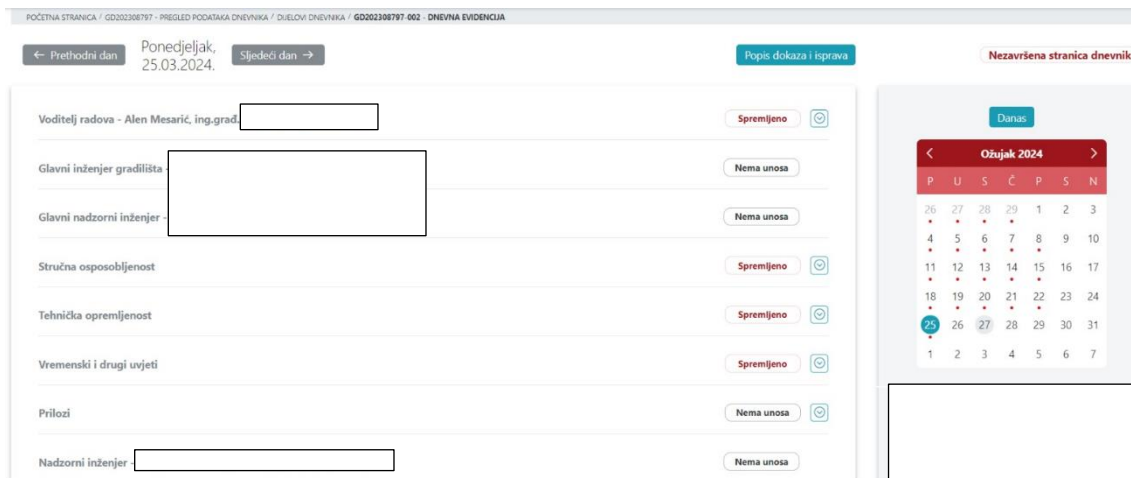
POČETNA STRANICA / GD202308797 - PREGLED PODATAKA DNEVNIKA / DIJELOVI DNEVNIKA / GD202308797-002 - DNEVNA EVIDENCIJA

← Prethodni dan Ponedjeljak, 25.03.2024. Sljedeći dan →

Popis dokaza i isprava

Nezavršena stranica dnevnik

Voditelj radova - Alen Mesarić, ing.građ. Spremljeno

Glavni inženjer gradilišta - Nema unosa

Glavni nadzorni inženjer - Nema unosa

Stručna osposobljenost Spremljeno

Tehnička opremljenost Spremljeno

Vremenski i drugi uvjeti Spremljeno

Prilozi Nema unosa

Nadzorni inženjer - Nema unosa

Danas

‹ Ožujak 2024 ›

| P | U | S | Č | P | S | N |
|---|---|---|---|---|---|---|
| 26 | 27 | 28 | 29 | 1 | 2 | 3 |
| 4 | 5 | 6 | 7 | 8 | 9 | 10 |
| 11 | 12 | 13 | 14 | 15 | 16 | 17 |
| 18 | 19 | 20 | 21 | 22 | 23 | 24 |
| 25 | 26 | 27 | 28 | 29 | 30 | 31 |
| 1 | 2 | 3 | 4 | 5 | 6 | 7 |